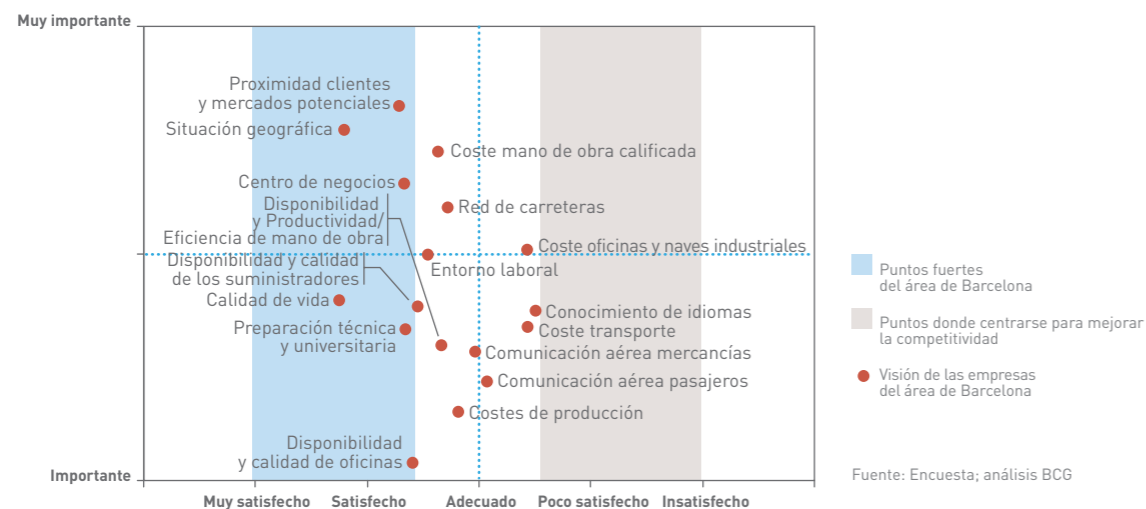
Muy importante

Importante

Proximidad clientes y mercados potenciales
Situación geográfica
Coste mano de obra calificada
Centro de negocios
Red de carreteras
Disponibilidad y Productividad/ Eficiencia de mano de obra
Coste oficinas y naves industriales
Disponibilidad y calidad de los suministradores
Entorno laboral
Calidad de vida
Conocimiento de idiomas
Preparación técnica y universitaria
Coste transporte
Comunicación aérea mercancías
Comunicación aérea pasajeros
Costes de producción
Disponibilidad y calidad de oficinas

Muy satisfecho
Satisfecho
Adecuado
Poco satisfecho
Insatisfecho

Puntos fuertes del área de Barcelona
Puntos donde centrarse para mejorar la competitividad
Visión de las empresas del área de Barcelona

Fuente: Encuesta; análisis BCG